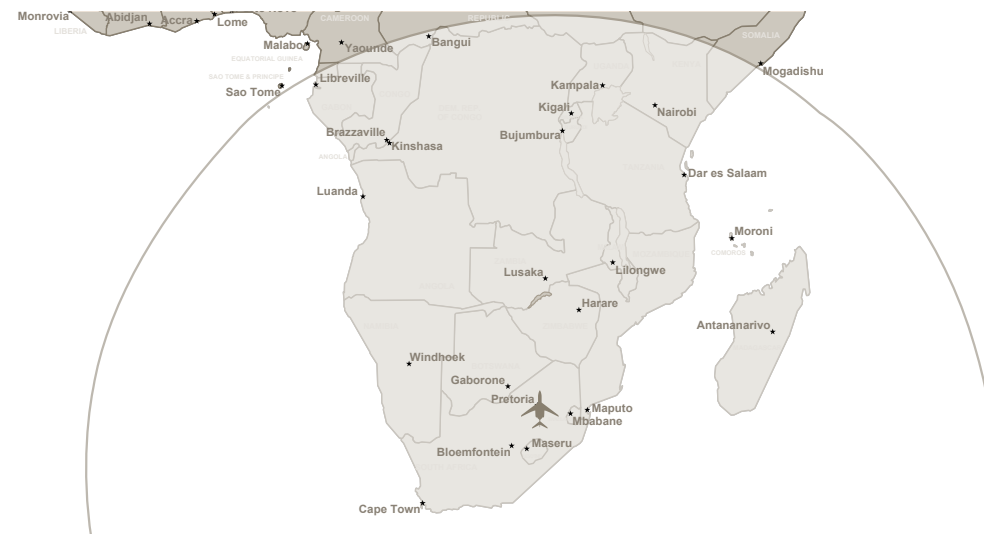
Monrovia
LIBERIA
Abidjan
Accra
Lome
CAMEROON
REPUBLIC
SOMALIA
Malabo
Yaounde
Bangui
EQUATORIAL GUINEA
SAO TOME & PRINCIPE
Libreville
Sao Tome
Mogadishu
Kampala
Kigali
Nairobi
Bujumbura
Brazzaville
Kinshasa
ANGOLA
Dar es Salaam
Luanda
Moroni
COMOROS
Lusaka
Lilongwe
Harare
Antananarivo
Windhoek
Gaborone
Pretoria
Maputo
Mbabane
Bloemfontein
Maseru
Cape Town